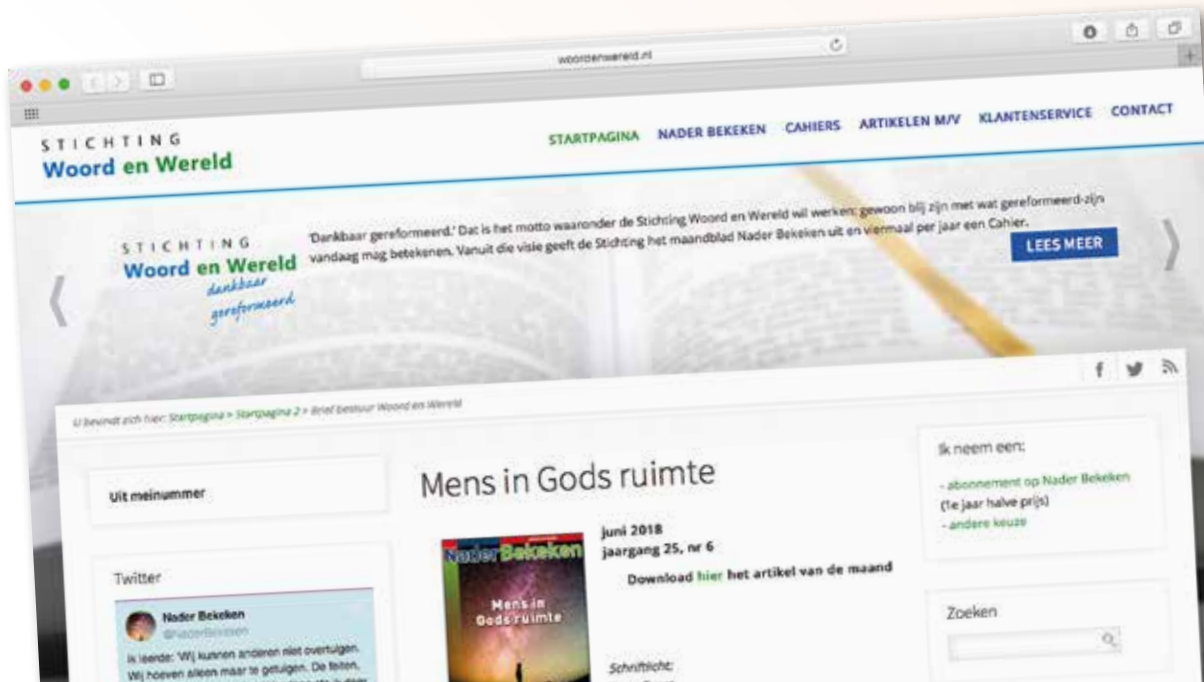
woordenwereld.nl

STICHTING
Woord en Wereld

STARTPAGINA NADER BEKEKEN CAHIERS ARTIKELEN M/V KLANTENSERVICE CONTACT

STICHTING
Woord en Wereld
dankbaar gereformeerd

'Dankbaar gereformeerd.' Dat is het motto waaronder de Stichting Woord en Wereld wil werken: gewoon blij zijn met wat gereformeerd-zijn vandaag mag betekenen. Vanuit die visie geeft de Stichting het maandblad Nader Bekeken uit en viermaal per jaar een Cahier.

LEES MEER

U bevindt zich hier: Startpagina > Startpagina 2 > Brief bestuur Woord en Wereld

Uit meinummer

Twitter

Nader Bekeken
@NaderBekeken
Ik leerde: 'Wij kunnen anderen niet overtuigen. Wij hoeven alleen maar te getuigen. De feiten, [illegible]

Mens in Gods ruimte

Nader Bekeken
Mens in Gods ruimte

juni 2018
jaargang 25, nr 6

Download hier het artikel van de maand

Schriftlicht:

Ik neem een:
- abonnement op Nader Bekeken
(1e jaar halve prijs)
- andere keuze

Zoeken